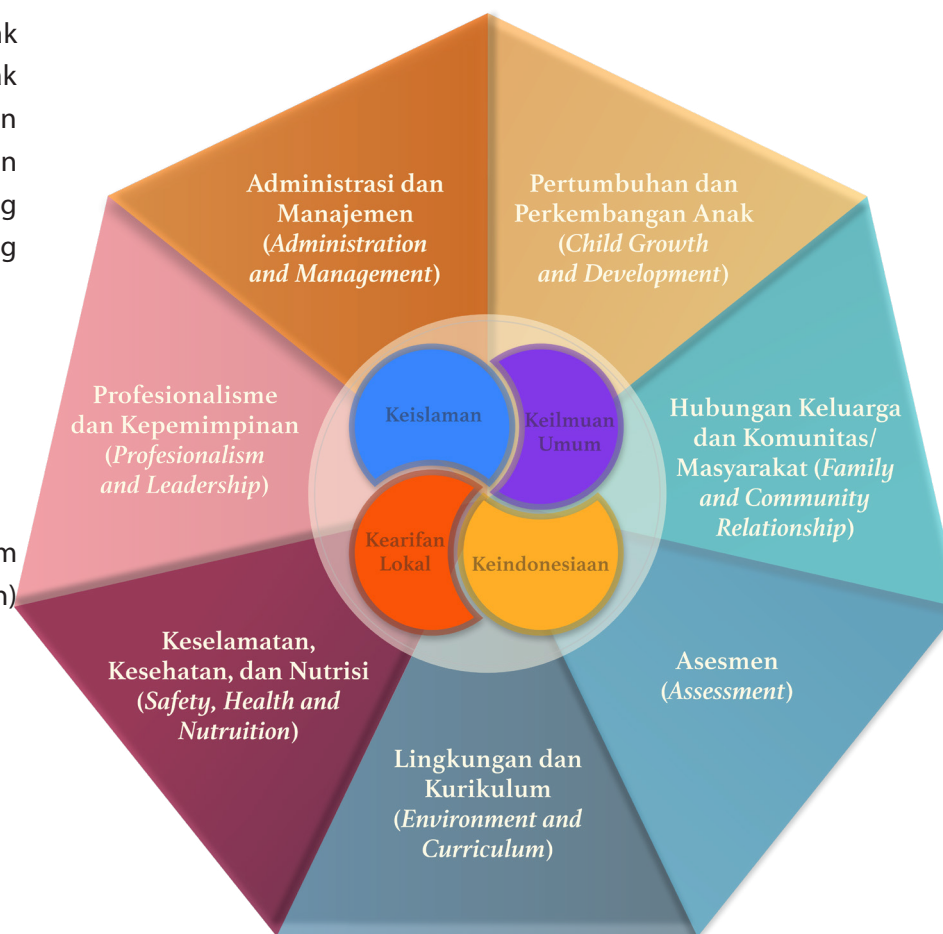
nk
nk
n
n
g
g

m
n)

Administrasi dan Manajemen (*Administration and Management*)

Pertumbuhan dan Perkembangan Anak (*Child Growth and Development*)

Hubungan Keluarga dan Komunitas/ Masyarakat (*Family and Community Relationship*)

Asesmen (*Assessment*)

Lingkungan dan Kurikulum (*Environment and Curriculum*)

Keselamatan, Kesehatan, dan Nutrisi (*Safety, Health and Nutruition*)

Profesionalisme dan Kepemimpinan (*Profesionalism and Leadership*)

Keislaman

Keilmuan Umum

Kearifan Lokal

Keindonesiaan